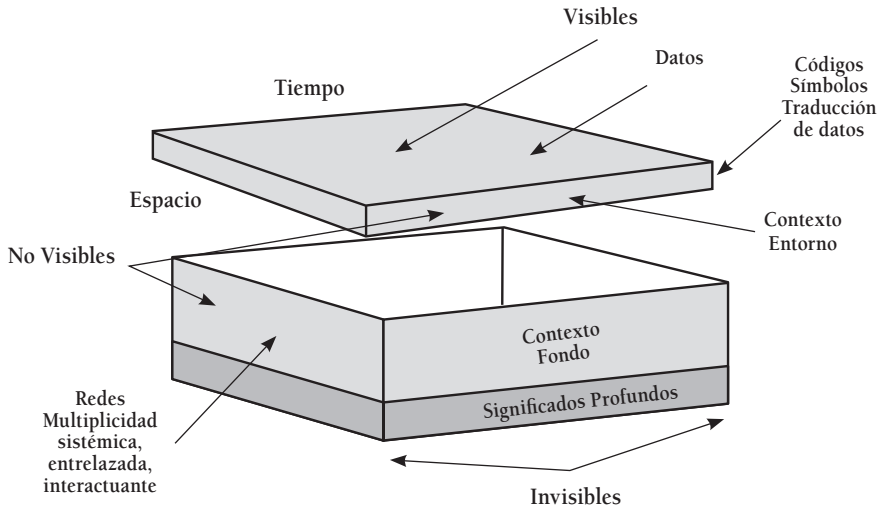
Visibles

Datos

Códigos
Símbolos
Traducción
de datos

Tiempo

Espacio

Contexto
Entorno

No Visibles

Contexto
Fondo

Significados Profundos

Redes
Multiplicidad
sistémica,
entrelazada,
interactuante

Invisibles